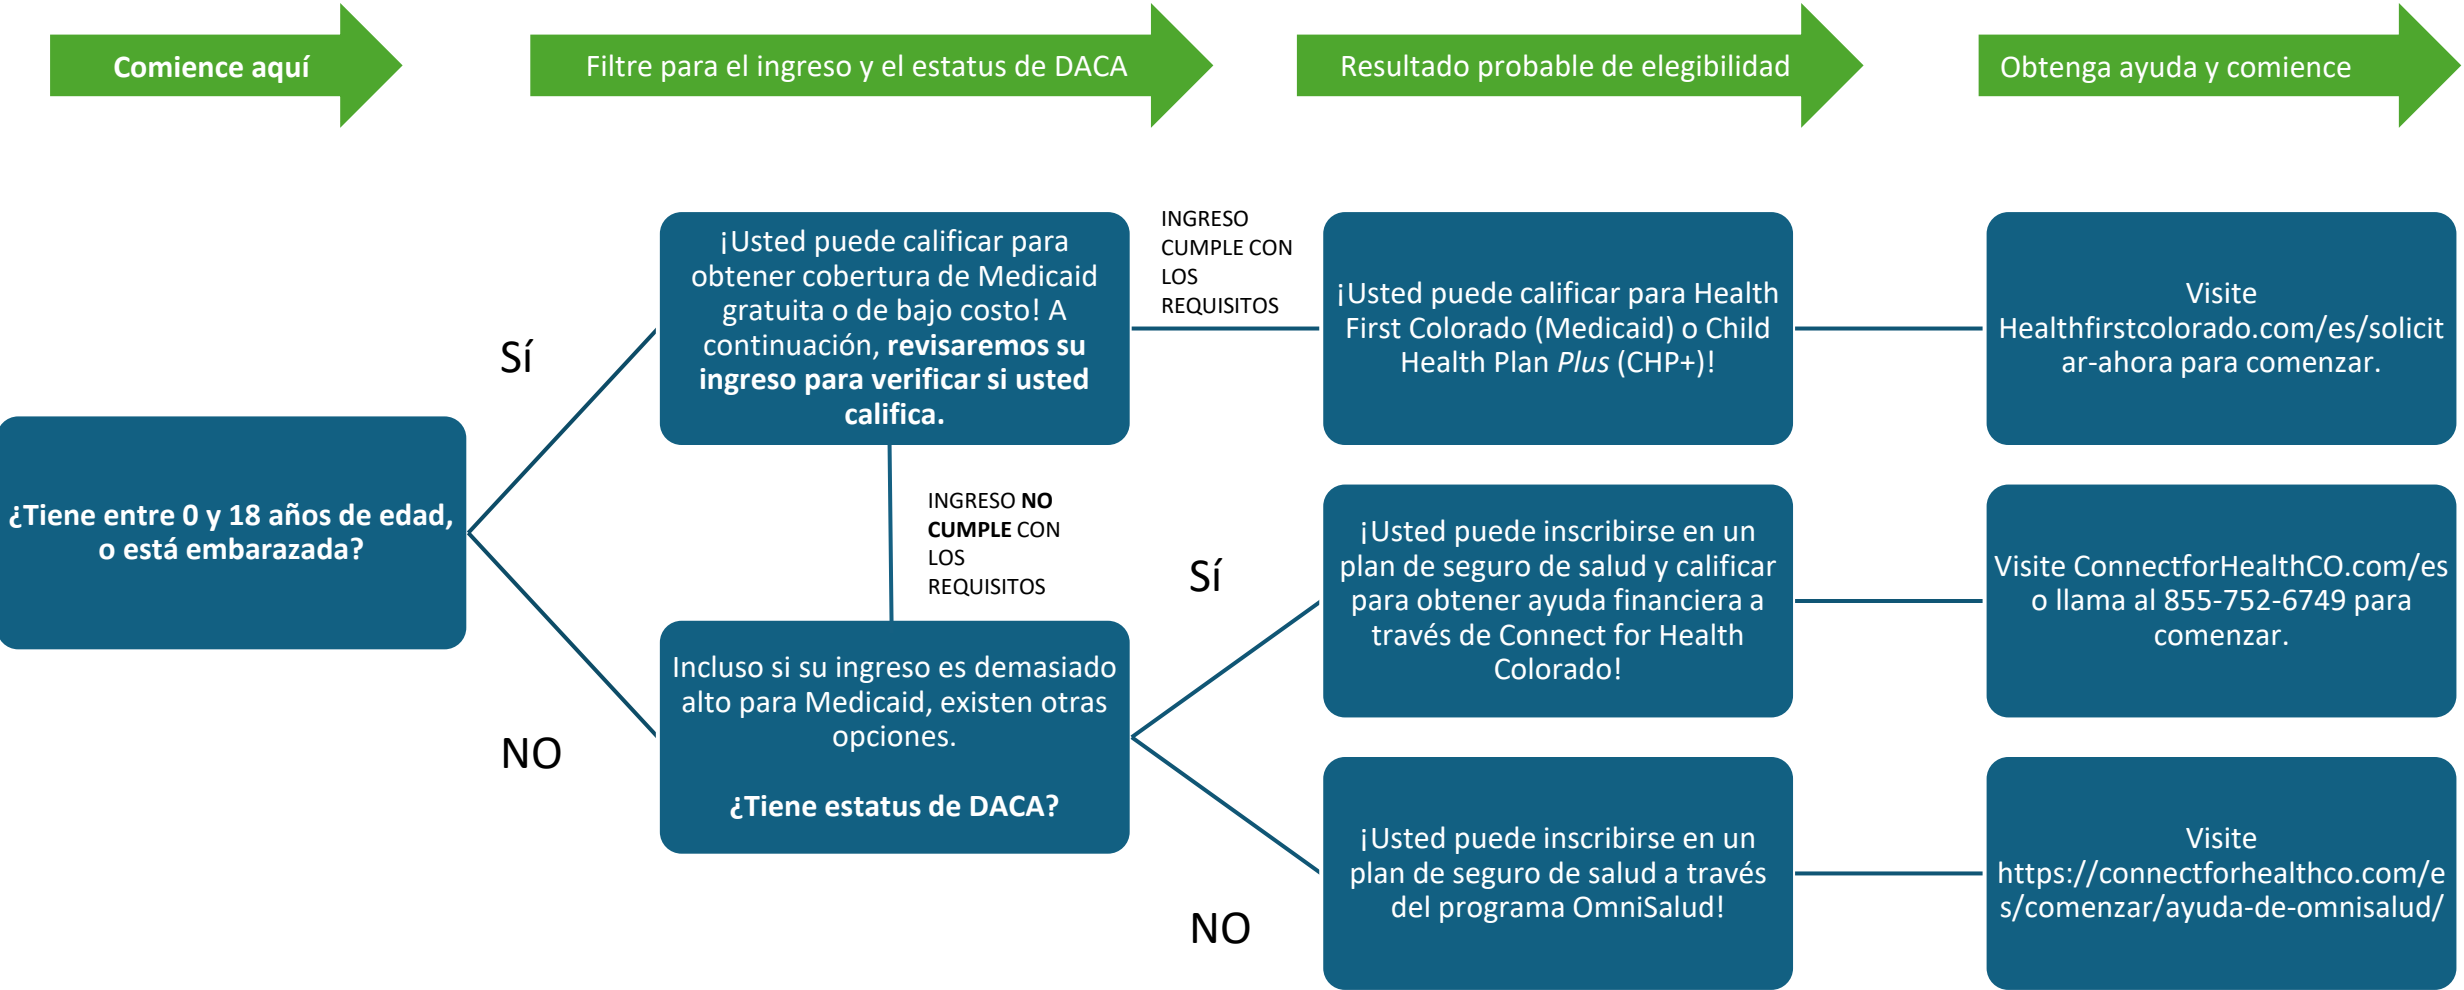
Comience aquí

Filtre para el ingreso y el estatus de DACA

Resultado probable de elegibilidad

Obtenga ayuda y comience

¿Tiene entre 0 y 18 años de edad, o está embarazada?

Sí

NO

¡Usted puede calificar para obtener cobertura de Medicaid gratuita o de bajo costo! A continuación, revisaremos su ingreso para verificar si usted califica.

INGRESO CUMPLE CON LOS REQUISITOS

¡Usted puede calificar para Health First Colorado (Medicaid) o Child Health Plan Plus (CHP+)!

Visite Healthfirstcolorado.com/es/solicitar-ahora para comenzar.

INGRESO NO CUMPLE CON LOS REQUISITOS

Incluso si su ingreso es demasiado alto para Medicaid, existen otras opciones.

¿Tiene estatus de DACA?

Sí

¡Usted puede inscribirse en un plan de seguro de salud y calificar para obtener ayuda financiera a través de Connect for Health Colorado!

Visite ConnectforHealthCO.com/es o llama al 855-752-6749 para comenzar.

NO

¡Usted puede inscribirse en un plan de seguro de salud a través del programa OmniSalud!

Visite https://connectforhealthco.com/es/comenzar/ayuda-de-omnisalud/